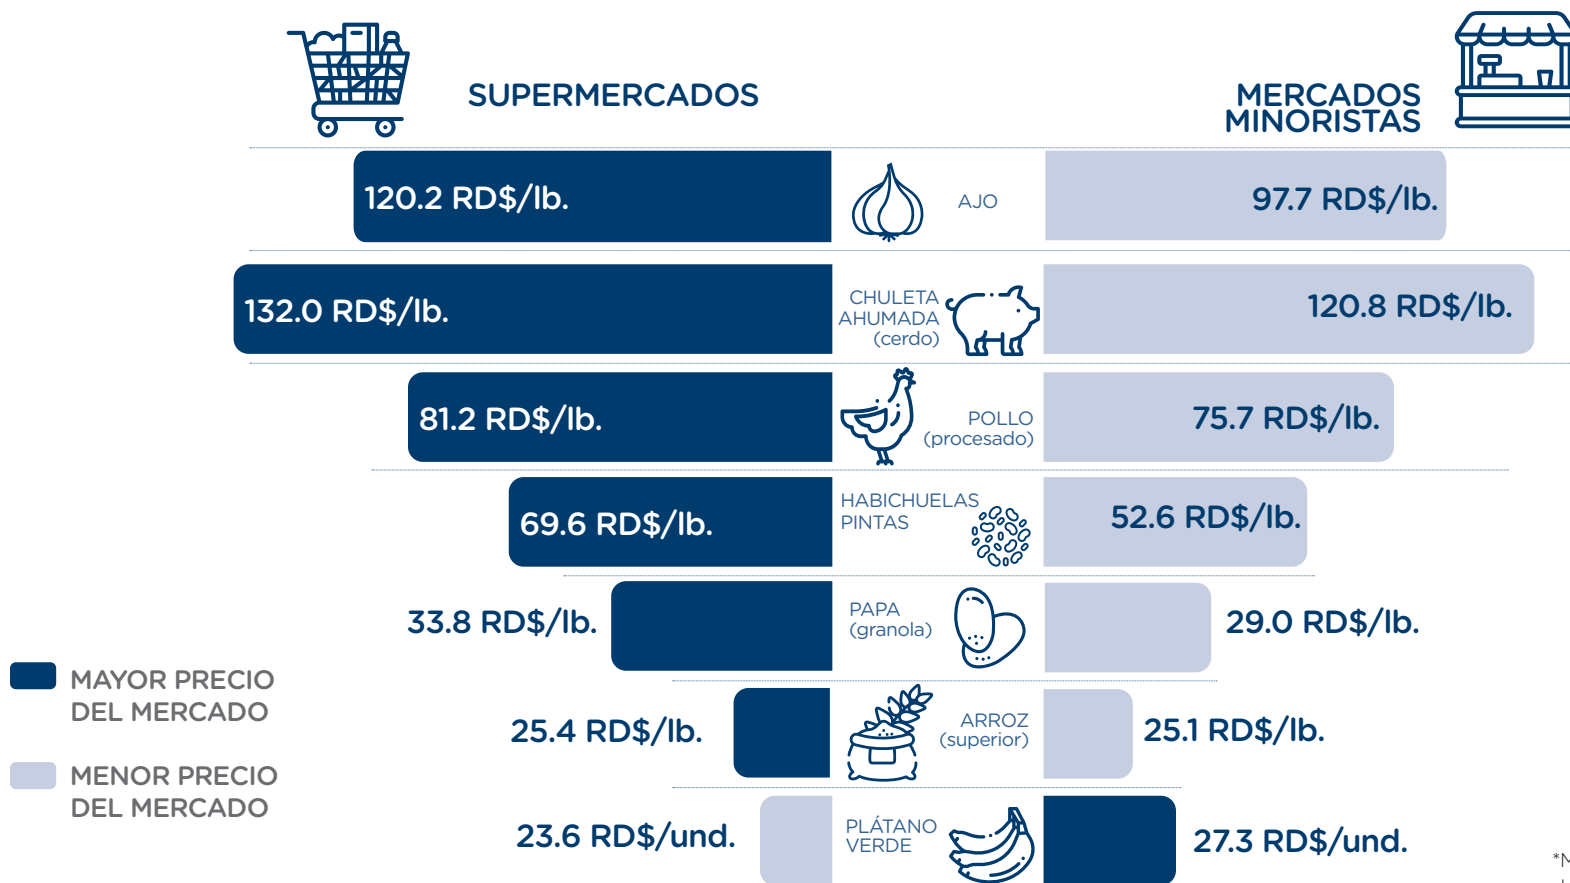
SUPERMERCADOS

MERCADOS MINORISTAS

120.2 RD$/lb.
AJO
97.7 RD$/lb.

132.0 RD$/lb.
CHULETA AHUMADA (cerdo)
120.8 RD$/lb.

81.2 RD$/lb.
POLLO (procesado)
75.7 RD$/lb.

69.6 RD$/lb.
HABICHUELAS PINTAS
52.6 RD$/lb.

33.8 RD$/lb.
PAPA (granola)
29.0 RD$/lb.

25.4 RD$/lb.
ARROZ (superior)
25.1 RD$/lb.

23.6 RD$/und.
PLÁTANO VERDE
27.3 RD$/und.

MAYOR PRECIO DEL MERCADO

MENOR PRECIO DEL MERCADO

*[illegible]